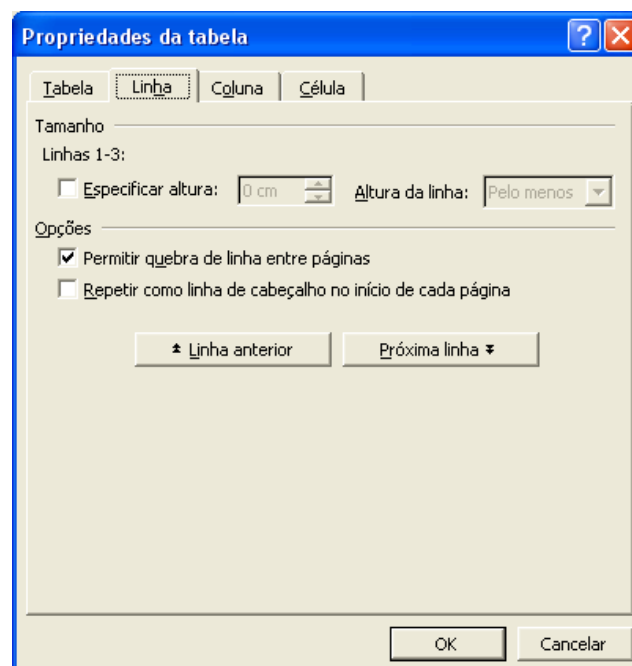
Propriedades da tabela

Tabela | Linha | Coluna | Célula

Tamanho

Linhas 1-3:

Especificar altura: 0 cm Altura da linha: Pelo menos

Opções

Permitir quebra de linha entre páginas

Repetir como linha de cabeçalho no início de cada página

Linha anterior

Próxima linha

OK

Cancelar